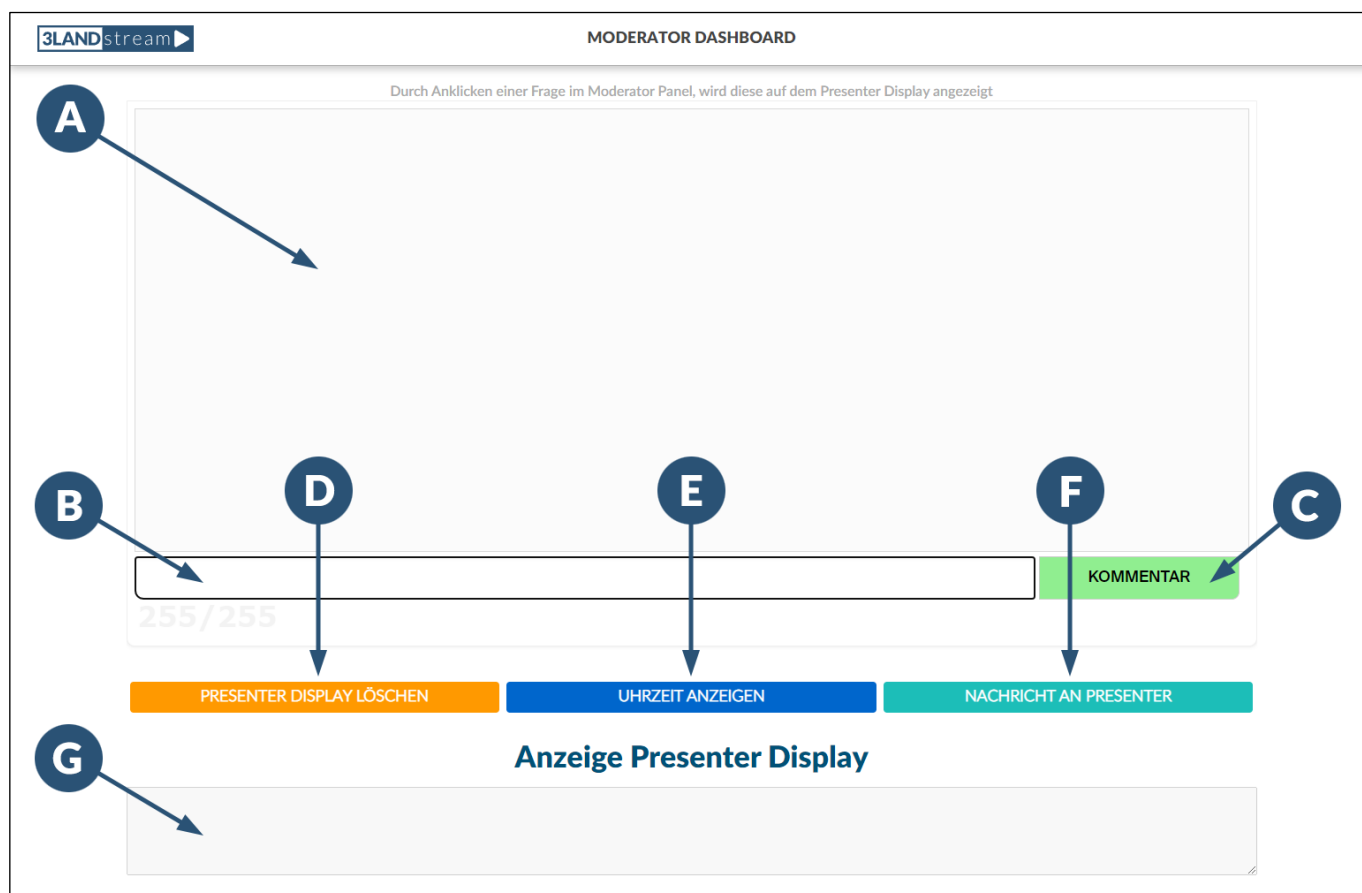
3LANDstream

MODERATOR DASHBOARD

Durch Anklicken einer Frage im Moderator Panel, wird diese auf dem Presenter Display angezeigt

A

B

D

E

F

C

KOMMENTAR

255/255

PRESENTER DISPLAY LÖSCHEN

UHRZEIT ANZEIGEN

NACHRICHT AN PRESENTER

G

Anzeige Presenter Display